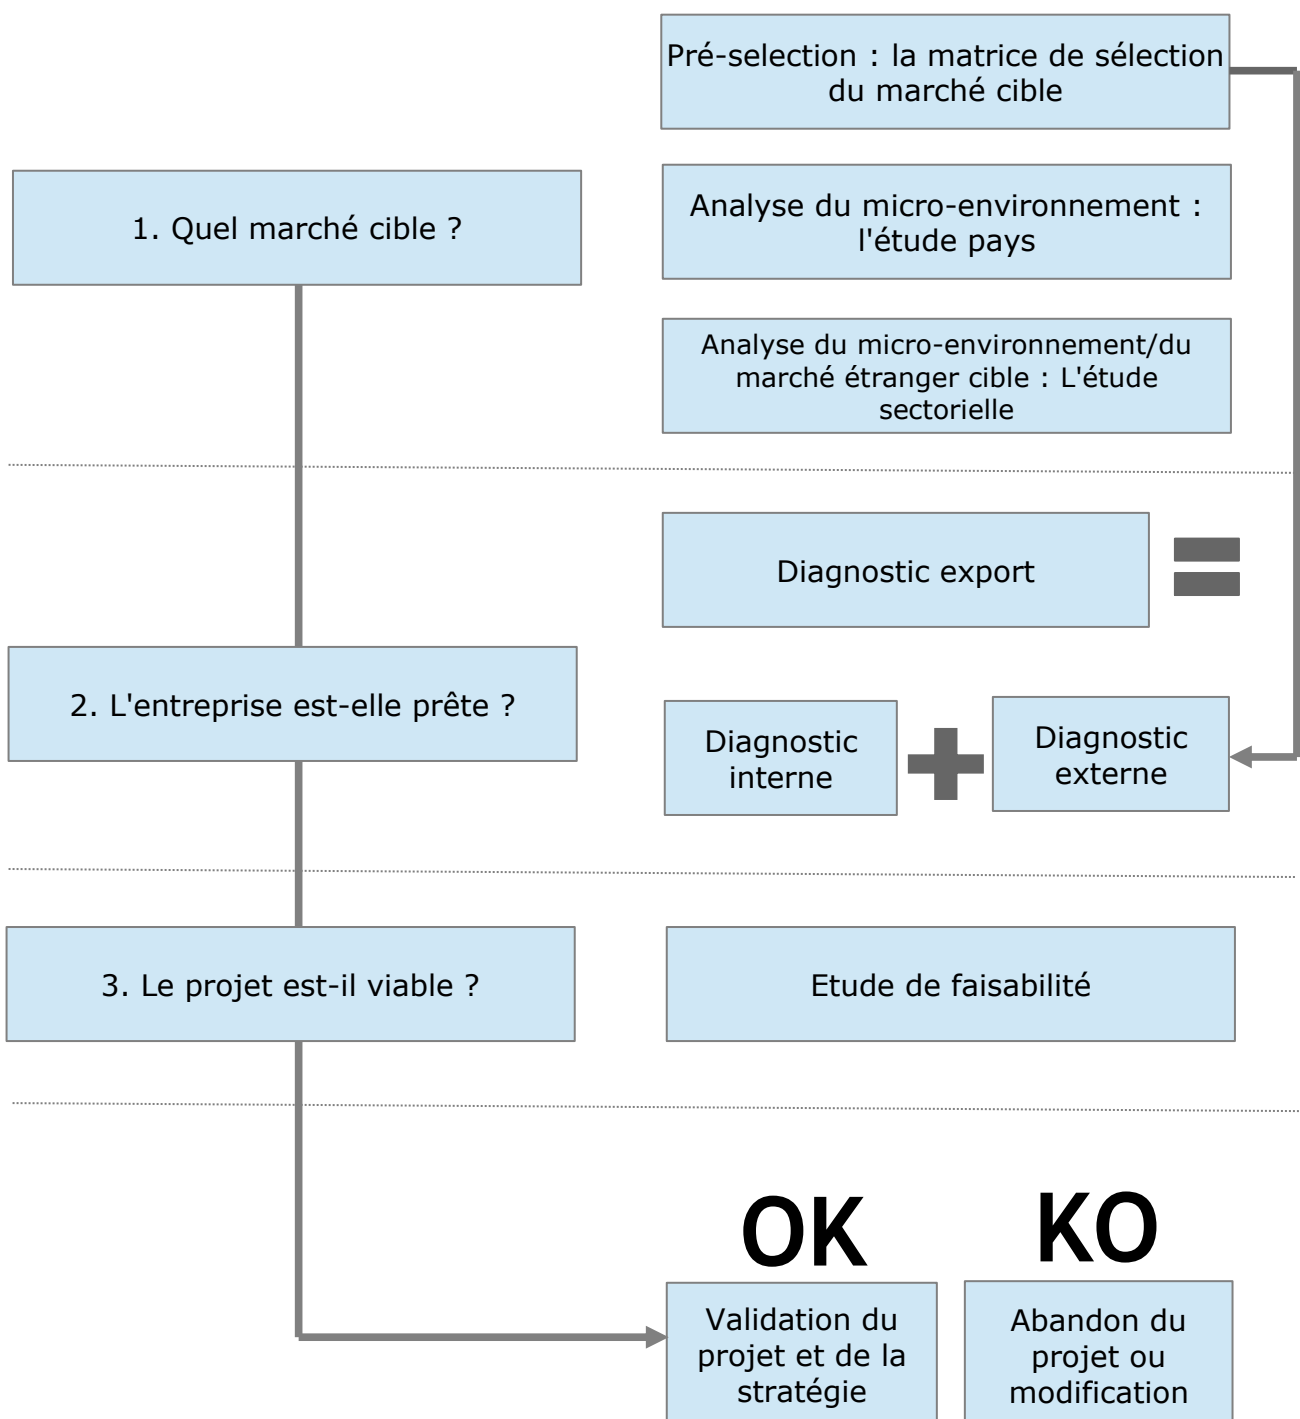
Pré-selection : la matrice de sélection du marché cible

1. Quel marché cible ?

Analyse du micro-environnement : l'étude pays

Analyse du micro-environnement/du marché étranger cible : L'étude sectorielle

Diagnostic export

2. L'entreprise est-elle prête ?

Diagnostic interne

Diagnostic externe

3. Le projet est-il viable ?

Etude de faisabilité

OK

KO

Validation du projet et de la stratégie

Abandon du projet ou modification